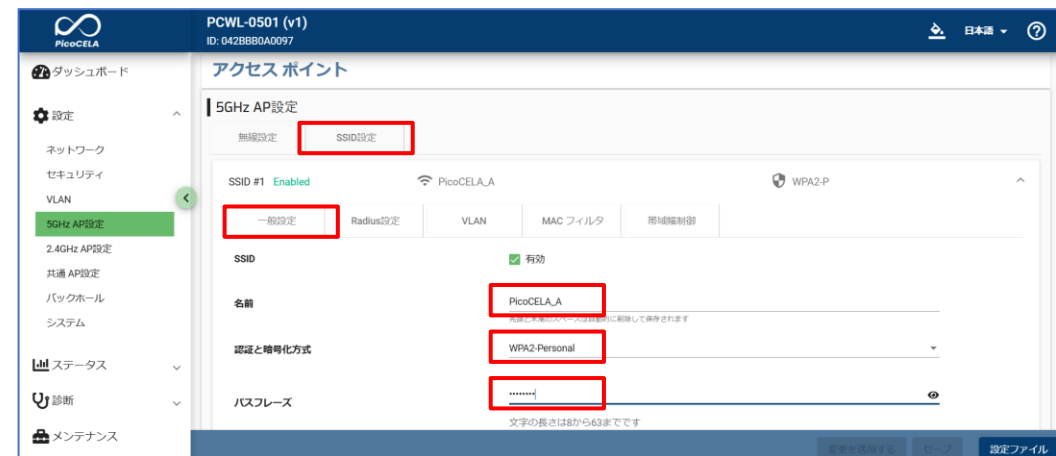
PicoCELA

PCWL-0501 (v1)
ID: 042BBB0A0097

日本語

ダッシュボード
設定
ネットワーク
セキュリティ
VLAN
5GHz AP設定
2.4GHz AP設定
共通 AP設定
バックホール
システム
ステータス
診断
メンテナンス

アクセス ポイント

5GHz AP設定

無線設定
SSID設定

SSID #1 Enabled
PicoCELA_A
WPA2-P

一般設定
Radius設定
VLAN
MAC フィルタ
帯域幅制御

SSID
有効

名前
PicoCELA_A
先頭と末尾のスペースは自動的に削除して保存されます

認証と暗号化方式
WPA2-Personal

パスフレーズ
••••••••
文字の長さは8から63までです

変更を適用する
セーブ
設定ファイル